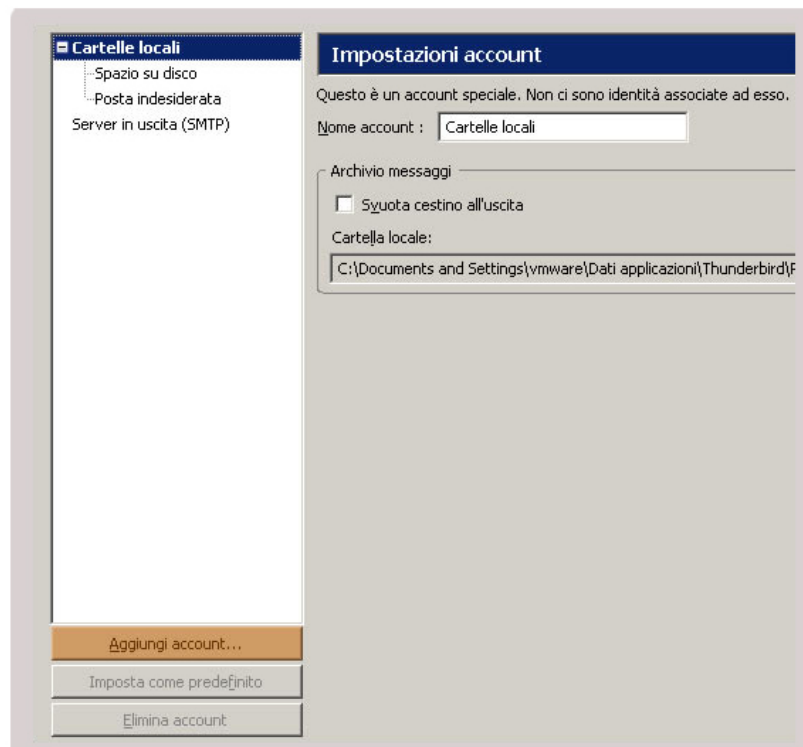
Cartelle locali
Spazio su disco
Posta indesiderata
Server in uscita (SMTP)

Impostazioni account

Questo è un account speciale. Non ci sono identità associate ad esso.

Nome account : Cartelle locali

Archivio messaggi

Svuota cestino all'uscita

Cartella locale:

C:\Documents and Settings\vmware\Dati applicazioni\Thunderbird\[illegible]

Aggiungi account...

Imposta come predefinito

Elimina account